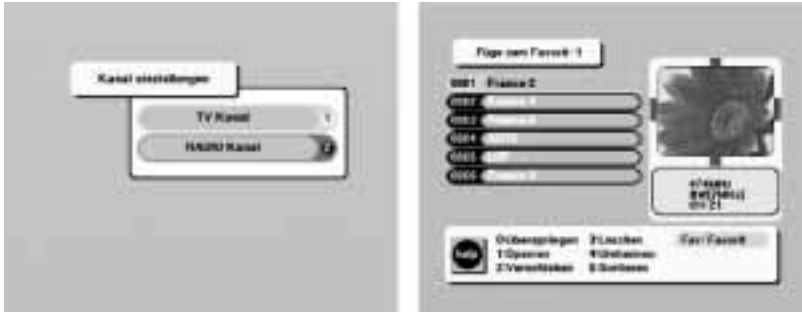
Kanal einstellungen

TV Kanal 1

RADIO Kanal 2

Füge zum Favorit -1

0001 France 2

0002 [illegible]

0003 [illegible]

0004 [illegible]

0005 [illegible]

0006 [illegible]

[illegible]

help

0:Überspringen 2:Löschen Fav: Favorit

1:Sperren 4:Umbenennen

3:Verschieben 5:Sortieren